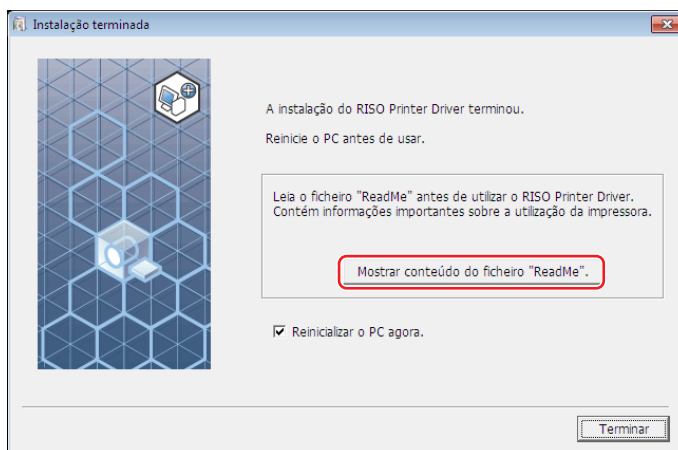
Instalação terminada

A instalação do RISO Printer Driver terminou.

Reinicie o PC antes de usar.

Leia o ficheiro "ReadMe" antes de utilizar o RISO Printer Driver. Contém informações importantes sobre a utilização da impressora.

Mostrar conteúdo do ficheiro "ReadMe".

Reinicializar o PC agora.

Terminar